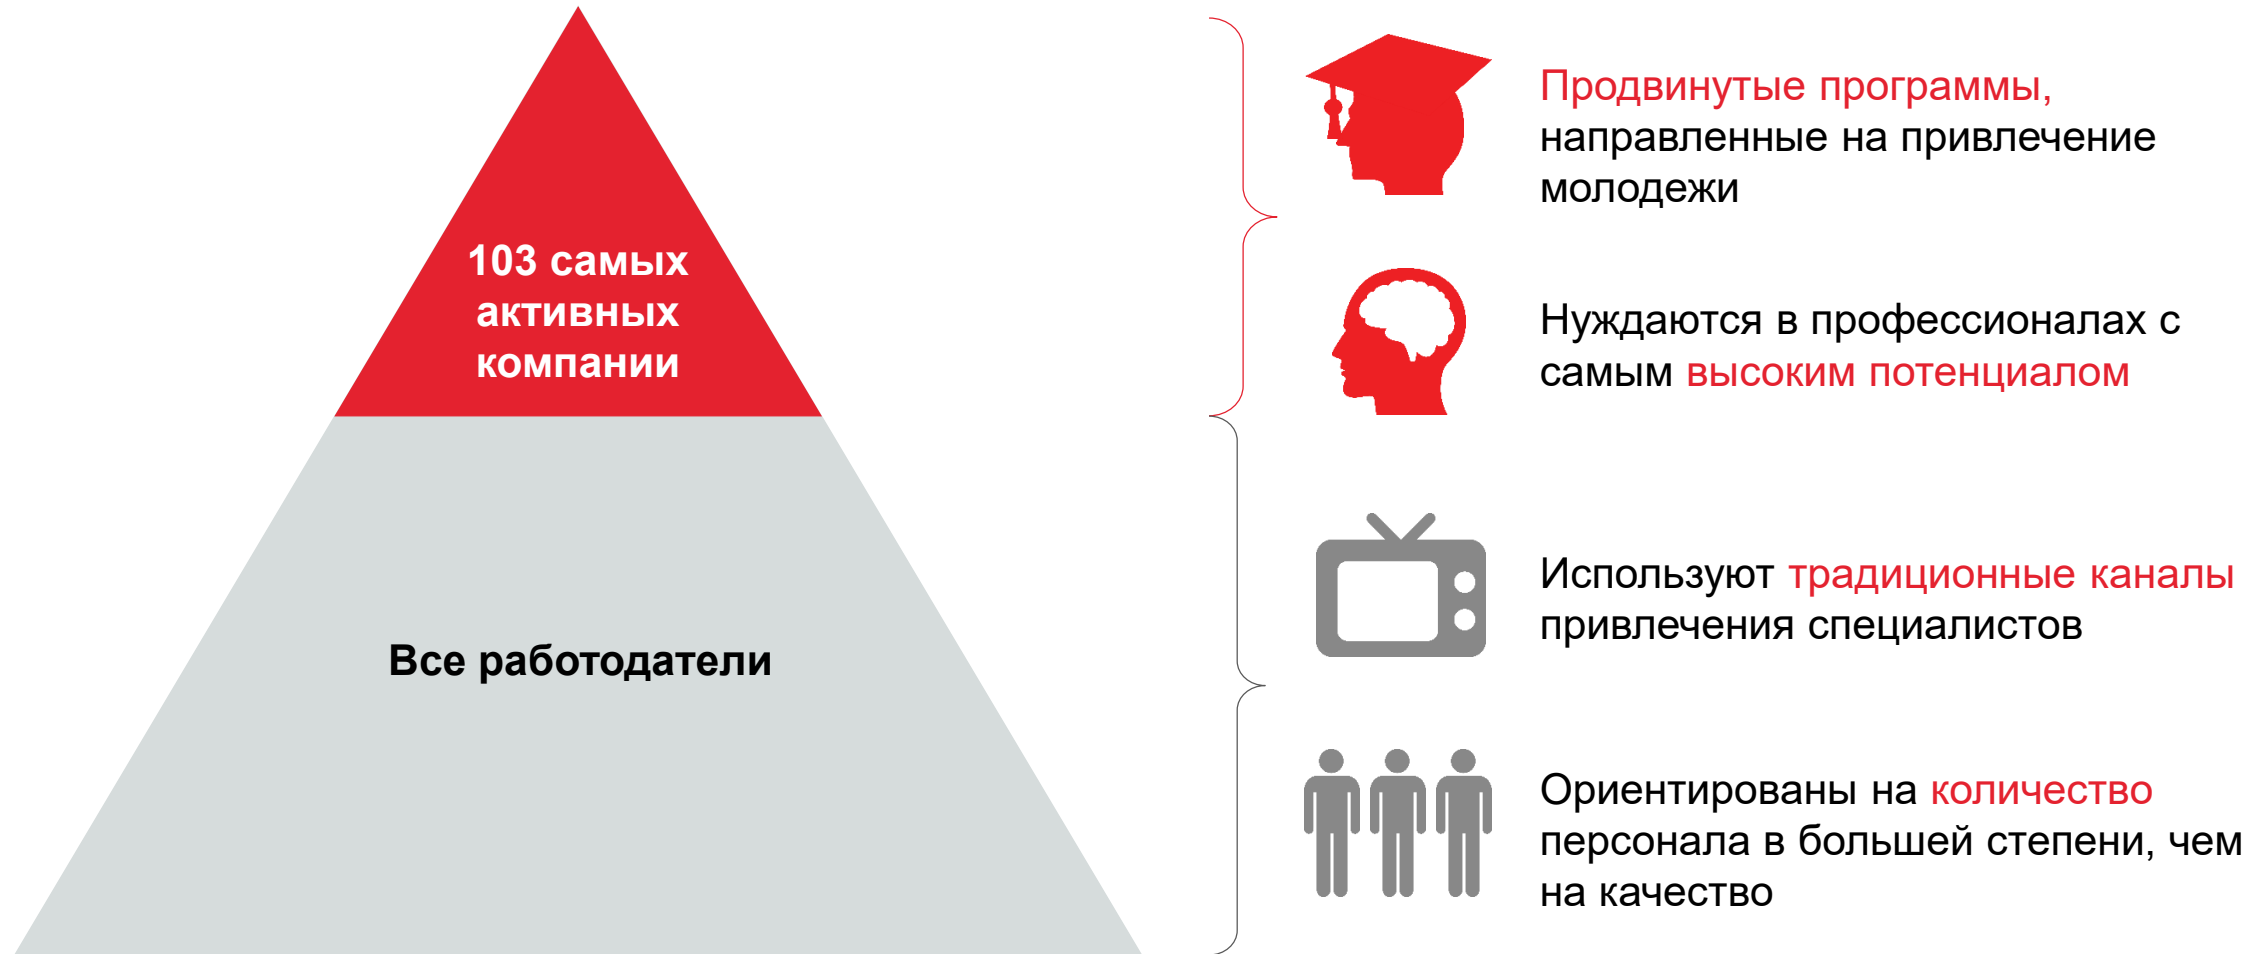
103 самых активных компании

Все работодатели

Продвинутые программы, направленные на привлечение молодежи

Нуждаются в профессионалах с самым высоким потенциалом

Используют традиционные каналы привлечения специалистов

Ориентированы на количество персонала в большей степени, чем на качество